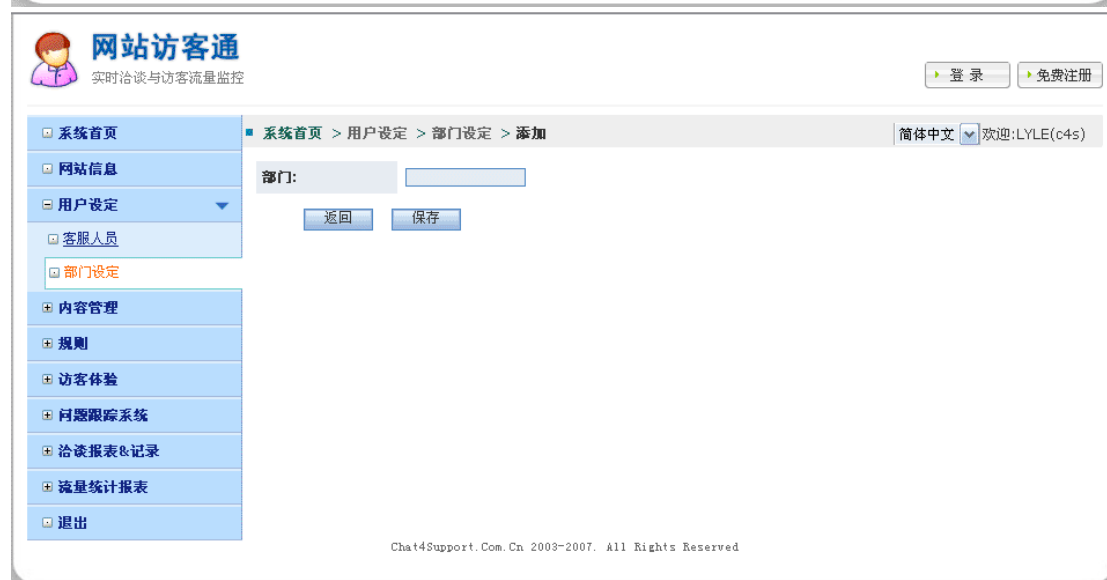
网站访客通
实时洽谈与访客流量监控

登 录
免费注册

系统首页
网站信息
用户设定
客服人员
部门设定
内容管理
规则
访客体验
问题跟踪系统
洽谈报表&记录
流量统计报表
退出

系统首页 > 用户设定 > 部门设定 > 添加

简体中文 欢迎:LYLE(c4s)

部门:

返回 保存

Chat4Support.Com.Cn 2003-2007. All Rights Reserved